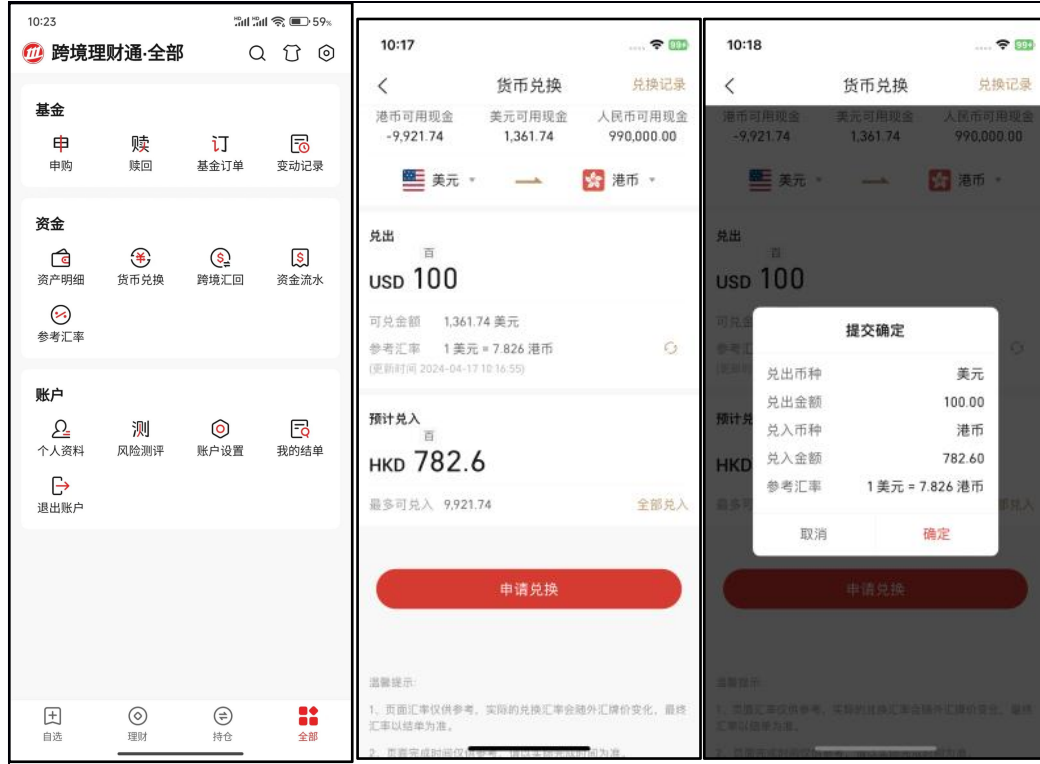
10:23
59%
跨境理财通·全部

基金
申
申购
赎
赎回
订
基金订单
变动记录

资金
资产明细
货币兑换
跨境汇回
资金流水
参考汇率

账户
个人资料
测
风险测评
账户设置
我的结单
退出账户

自选
理财
持仓
全部

10:17
99+
<
货币兑换
兑换记录
港币可用现金
-9,921.74
美元可用现金
1,361.74
人民币可用现金
990,000.00
美元
港币

兑出
百
USD 100
可兑金额 1,361.74 美元
参考汇率 1 美元 = 7.826 港币
(更新时间 2024-04-17 10:16:55)

预计兑入
百
HKD 782.6
最多可兑入 9,921.74
全部兑入

申请兑换

温馨提示:
1. 页面汇率仅供参考, 实际的兑换汇率会随外汇牌价变化, 最终汇率以结单为准。
2. 页面完成时间仅供参考, 请以实际完成时间为准。

10:18
99+
<
货币兑换
兑换记录
港币可用现金
-9,921.74
美元可用现金
1,361.74
人民币可用现金
990,000.00
美元
港币
兑出
百
USD 100
可兑
参考汇
(更新
预计兑
HKD
最多可
部兑入

提交确定
兑出币种 美元
兑出金额 100.00
兑入币种 港币
兑入金额 782.60
参考汇率 1 美元 = 7.826 港币
取消
确定

申请兑换
温馨提示:
1. 页面汇率仅供参考, 实际的兑换汇率会随外汇牌价变化, 最终汇率以结单为准。
2. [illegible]